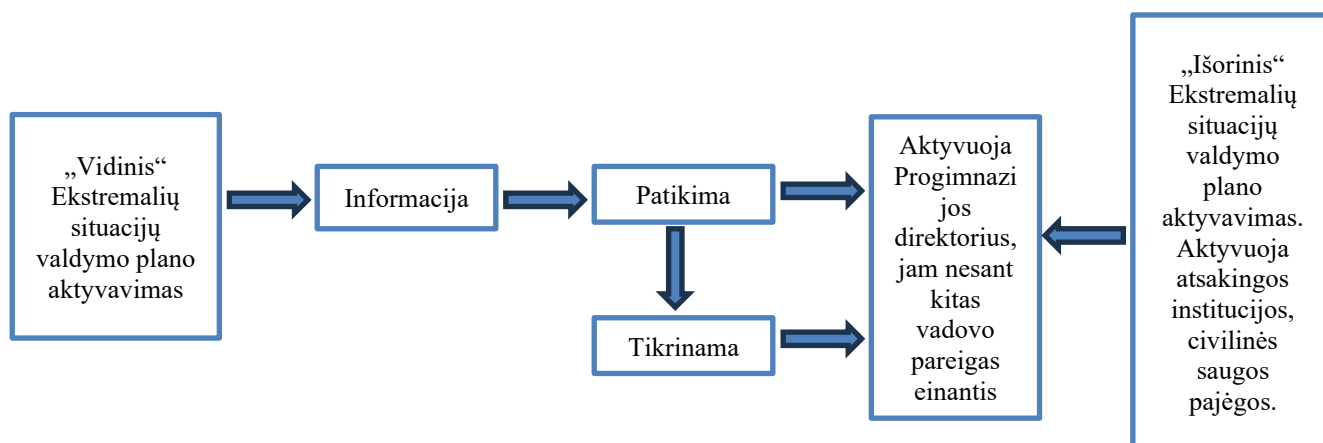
„Vidinis“ Ekstremalių situacijų valdymo plano aktyvavimas

Informacija

Patikima

Tikrinama

Aktyvuoja Progimnazi jos direktorius, jam nesant kitas vadovo pareigas einantis

„Išorinis“ Ekstremalių situacijų valdymo plano aktyvavimas. Aktyvuoja atsakingos institucijos, civilinės saugos pajėgos.